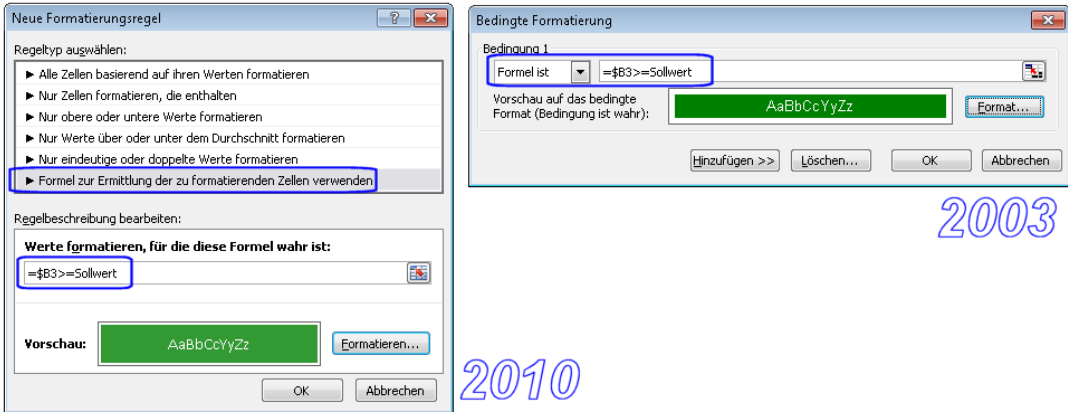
Neue Formatierungsregel

Regeltyp auswählen:

► Alle Zellen basierend auf ihren Werten formatieren
► Nur Zellen formatieren, die enthalten
► Nur obere oder untere Werte formatieren
► Nur Werte über oder unter dem Durchschnitt formatieren
► Nur eindeutige oder doppelte Werte formatieren
► Formel zur Ermittlung der zu formatierenden Zellen verwenden

Regelbeschreibung bearbeiten:

Werte formatieren, für die diese Formel wahr ist:

=$B3>=Sollwert

Vorschau: AaBbCcYyZz Formatieren...

OK Abbrechen

2010

Bedingte Formatierung

Bedingung 1

Formel ist =$B3>=Sollwert

Vorschau auf das bedingte Format (Bedingung ist wahr): AaBbCcYyZz Format...

Hinzufügen >> Löschen... OK Abbrechen

2003